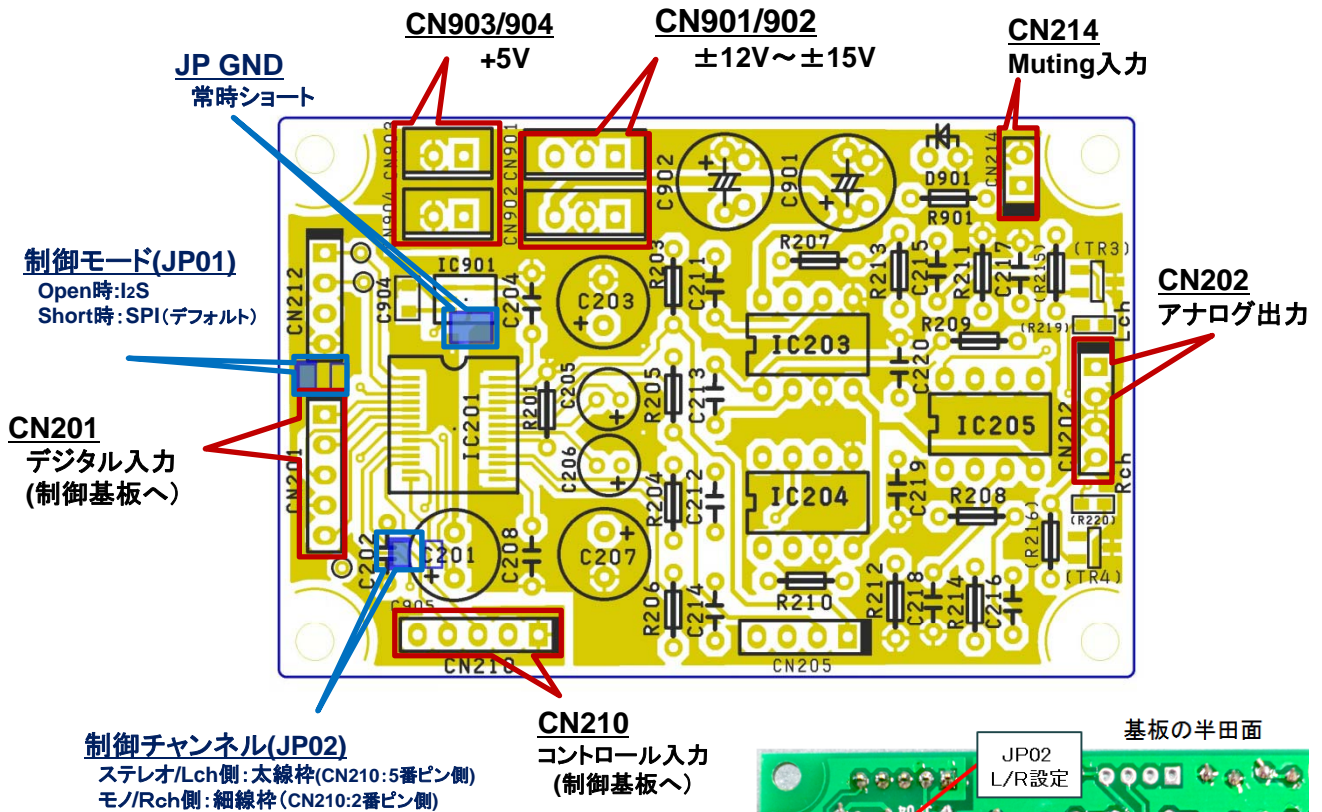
CN903/904
+5V

CN901/902
±12V～±15V

CN214
Muting入力

JP GND
常時ショート

制御モード(JP01)
Open時:I2S
Short時:SPI(デフォルト)

CN202
アナログ出力

CN201
デジタル入力
(制御基板へ)

CN903 CN904 CN901 CN902 C902 C901 D901 R901 CN214 IC901 C904 C204 C203 R203 C211 R207 R213 C215 R211 C217 (R215) (TR3) CN212 R209 (R219) Lch IC203 C220 IC201 R201 C205 R205 C213 IC205 CN202 C206 R204 C212 IC204 C219 R208 Rch CN201 (R216) (R220) C202 C201 C208 C207 R206 C214 R210 R212 C218 R214 C216 (TR4) C905 CN210 CN205

制御チャンネル(JP02)
ステレオ/Lch側:太線枠(CN210:5番ピン側)
モノ/Rch側:細線枠(CN210:2番ピン側)

CN210
コントロール入力
(制御基板へ)

基板の半田面

JP02
L/R設定